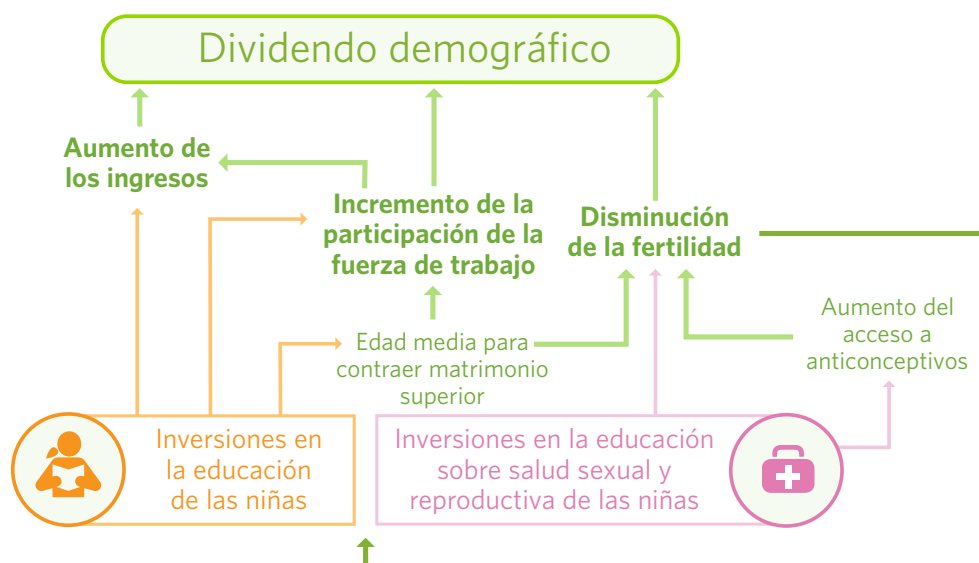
Dividendo demográfico

Aumento de los ingresos

Incremento de la participación de la fuerza de trabajo

Disminución de la fertilidad

Edad media para contraer matrimonio superior

Aumento del acceso a anticonceptivos

Inversiones en la educación de las niñas

Inversiones en la educación sobre salud sexual y reproductiva de las niñas